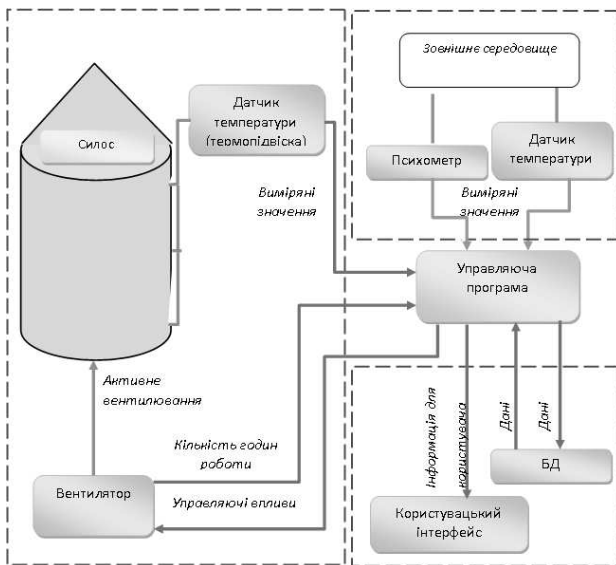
Зовнішнє середовище

Силос

Датчик температури (термопідвіска)

Психометр

Датчик температури

Виміряні значення

Виміряні значення

Управляюча програма

Активне вентилювання

Інформація для користувача

Дані

Дані

БД

Кількість годин роботи

Вентилятор

Управляючі впливи

Користувацький інтерфейс